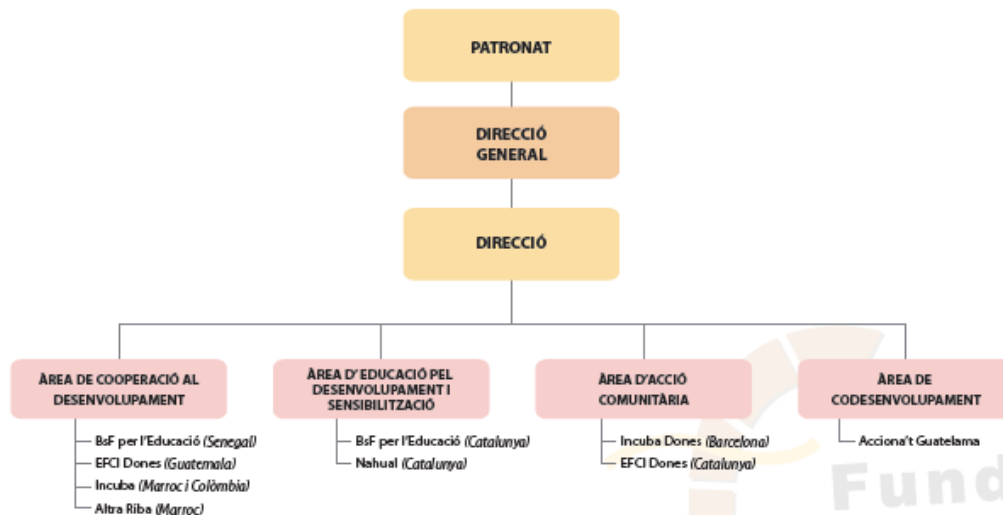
PATRONAT

DIRECCIÓ GENERAL

DIRECCIÓ

ÀREA DE COOPERACIÓ AL DESENVOLUPAMENT

BsF per l'Educació *(Senegal)*
EFCI Dones *(Guatemala)*
Incuba *(Marroc i Colòmbia)*
Altra Riba *(Marroc)*

ÀREA D'EDUCACIÓ PEL DESENVOLUPAMENT I SENSIBILITZACIÓ

BsF per l'Educació *(Catalunya)*
Nahual *(Catalunya)*

ÀREA D'ACCIÓ COMUNITÀRIA

Incuba Dones *(Barcelona)*
EFCI Dones *(Catalunya)*

ÀREA DE CODESENVOLUPAMENT

Acciona't Guatelama

Fund